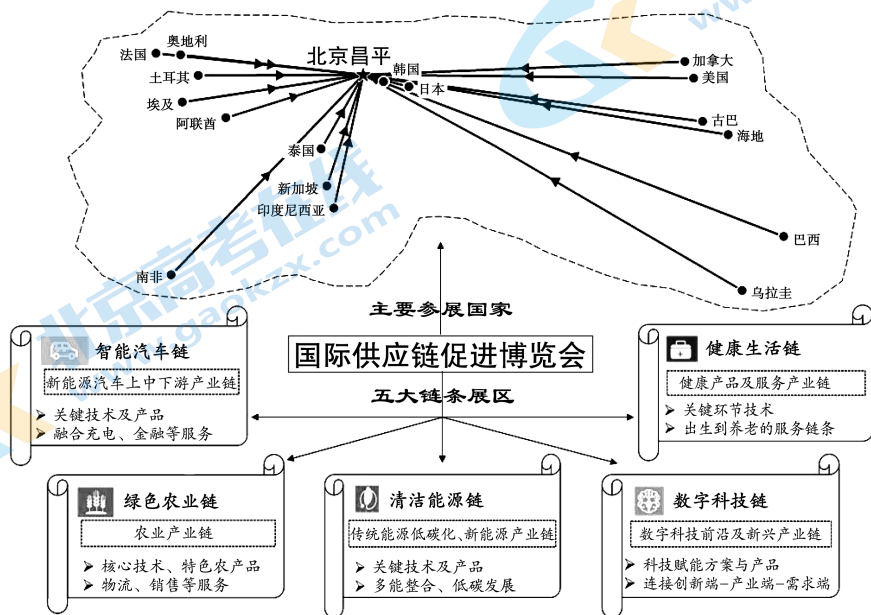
北京昌平

奥地利
法国
土耳其
埃及
阿联酋
泰国
新加坡
印度尼西亚
南非
韩国
日本
加拿大
美国
古巴
海地
巴西
乌拉圭

主要参展国家

国际供应链促进博览会

五大链条展区

智能汽车链
新能源汽车上中下游产业链
➢ 关键技术及产品
➢ 融合充电、金融等服务

健康生活链
健康产品及服务产业链
➢ 关键环节技术
➢ 出生到养老的服务链条

绿色农业链
农业产业链
➢ 核心技术、特色农产品
➢ 物流、销售等服务

清洁能源链
传统能源低碳化、新能源产业链
➢ 关键技术及产品
➢ 多能整合、低碳发展

数字科技链
数字科技前沿及新兴产业链
➢ 科技赋能方案与产品
➢ 连接创新端-产业端-需求端

北京高考在线
www.gaokzx.com